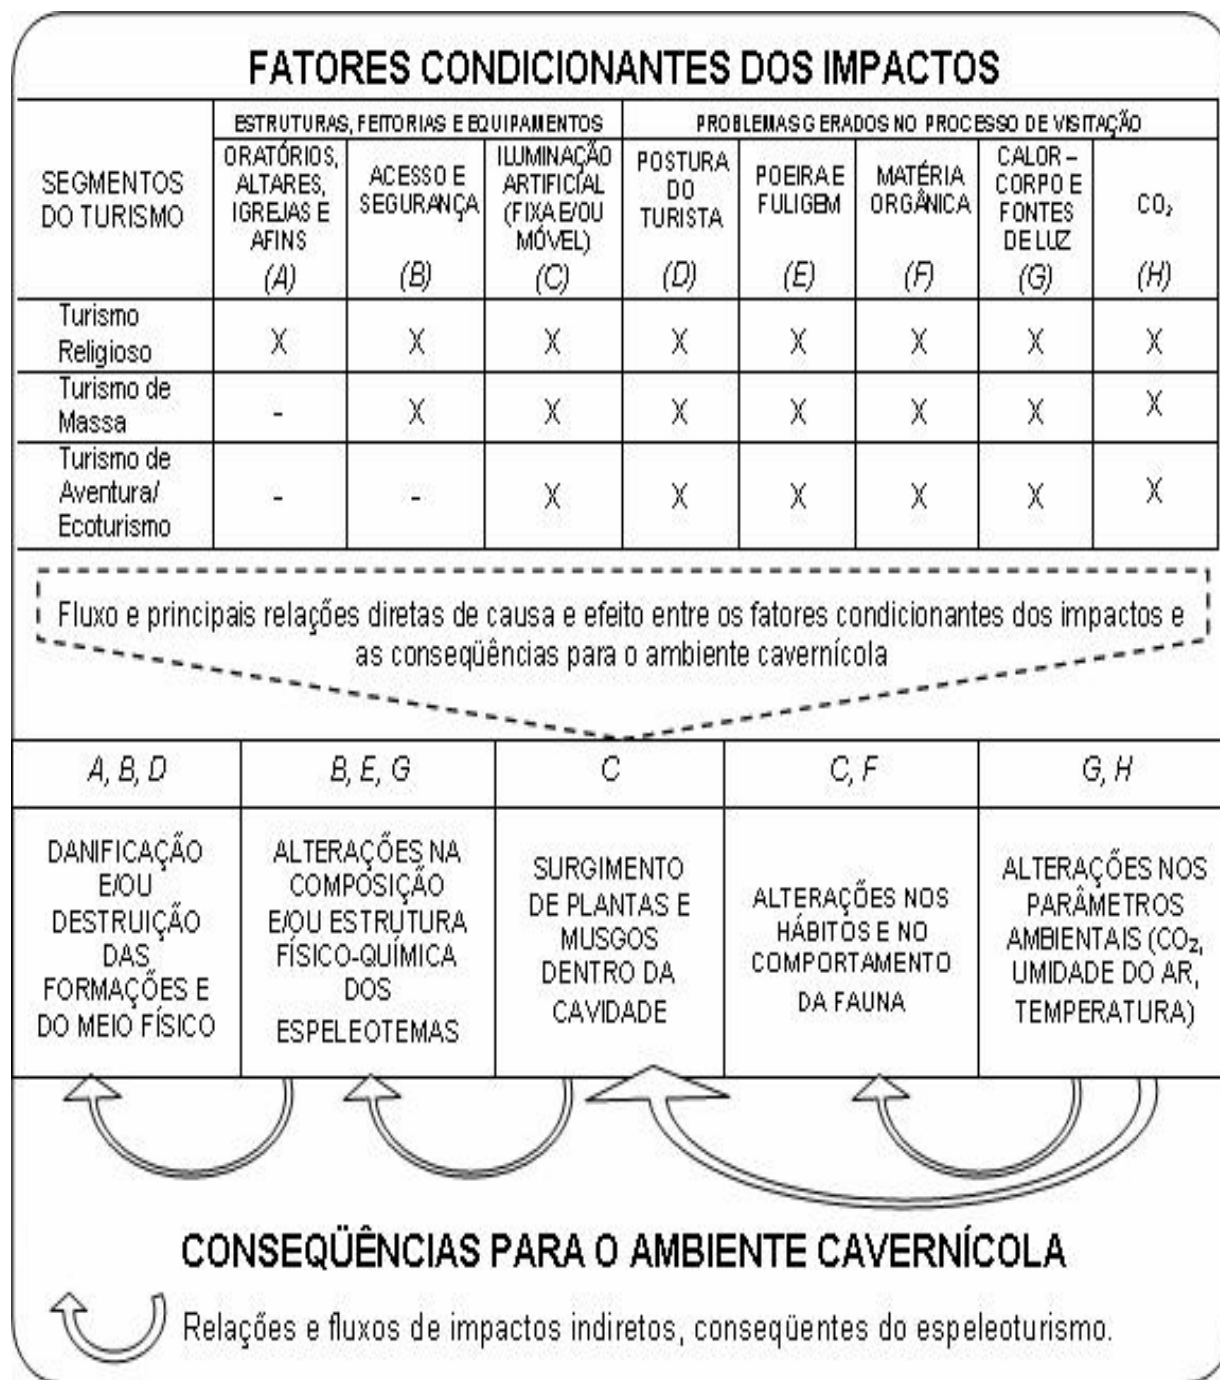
FATORES CONDICIONANTES DOS IMPACTOS

| SEGMENTOS DO TURISMO | ESTRUTURAS, FEITORIAS E EQUIPAMENTOS: ORATÓRIOS, ALTARES, IGREJAS E AFINS (A) | ACESSO E SEGURANÇA (B) | ILUMINAÇÃO ARTIFICIAL (FIXA E/OU MÓVEL) (C) | PROBLEMAS GERADOS NO PROCESSO DE VISITAÇÃO: POSTURA DO TURISTA (D) | POEIRA E FULIGEM (E) | MATÉRIA ORGÂNICA (F) | CALOR – CORPO E FONTES DE LUZ (G) | $CO_2$ (H) |
|---|---|---|---|---|---|---|---|---|
| Turismo Religioso | X | X | X | X | X | X | X | X |
| Turismo de Massa | - | X | X | X | X | X | X | X |
| Turismo de Aventura/ Ecoturismo | - | - | X | X | X | X | X | X |

Fluxo e principais relações diretas de causa e efeito entre os fatores condicionantes dos impactos e as conseqüências para o ambiente cavernícola

| A, B, D | B, E, G | C | C, F | G, H |
|---|---|---|---|---|
| DANIFICAÇÃO E/OU DESTRUIÇÃO DAS FORMAÇÕES E DO MEIO FÍSICO | ALTERAÇÕES NA COMPOSIÇÃO E/OU ESTRUTURA FÍSICO-QUÍMICA DOS ESPELEOTEMAS | SURGIMENTO DE PLANTAS E MUSGOS DENTRO DA CAVIDADE | ALTERAÇÕES NOS HÁBITOS E NO COMPORTAMENTO DA FAUNA | ALTERAÇÕES NOS PARÂMETROS AMBIENTAIS ($CO_2$, UMIDADE DO AR, TEMPERATURA) |

CONSEQÜÊNCIAS PARA O AMBIENTE CAVERNÍCOLA

Relações e fluxos de impactos indiretos, conseqüentes do espeleoturismo.